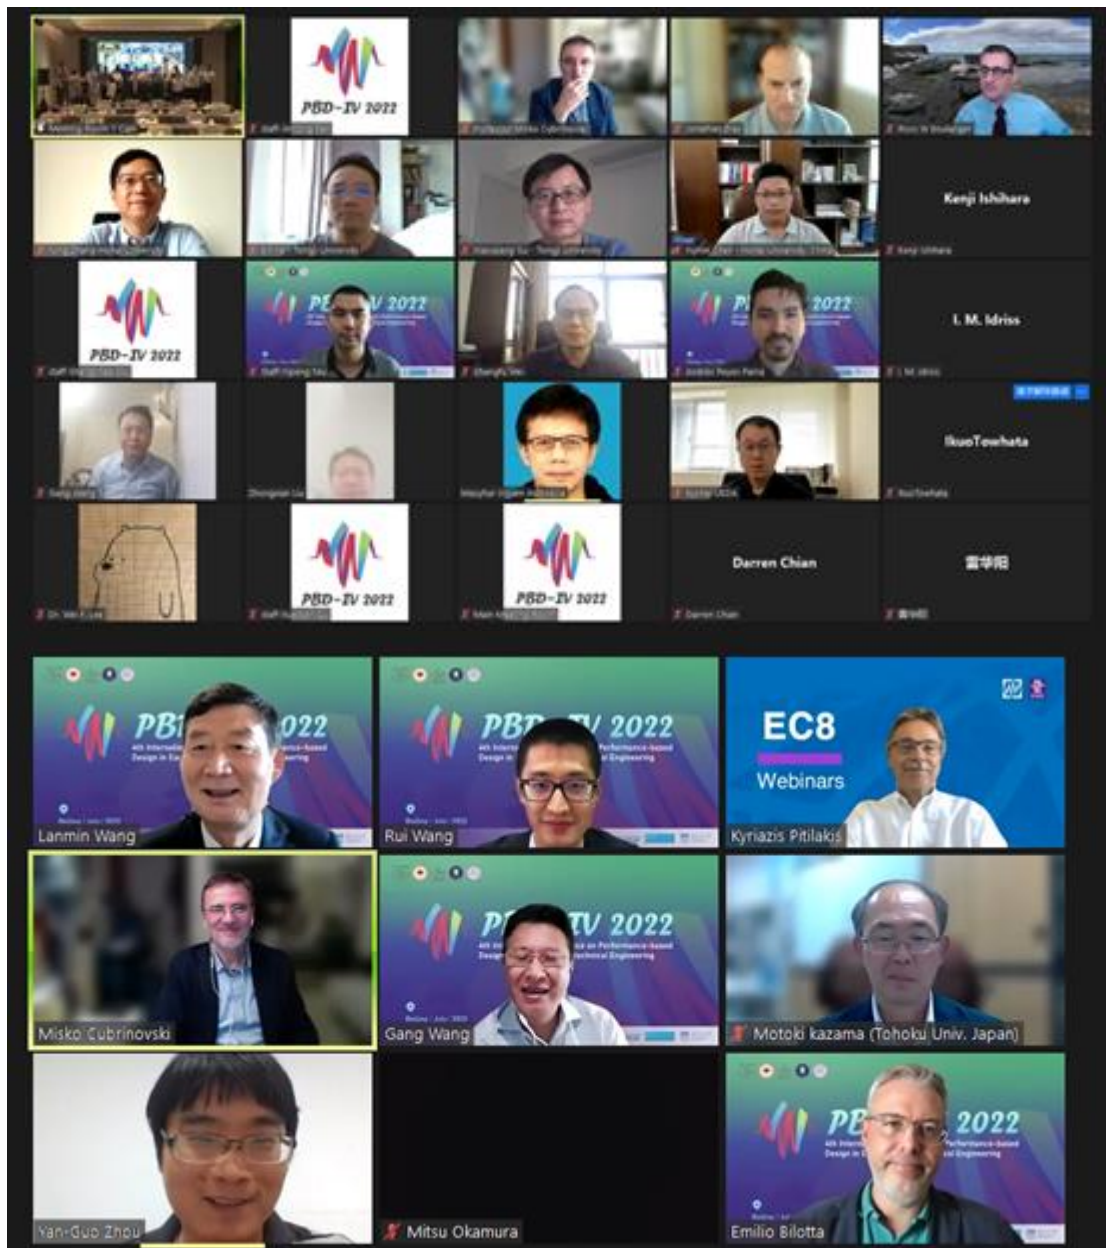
PBD-IV 2022

Kenji Ishihara

PBD-IV 2022

PBD-IV 2022

I. M. Idriss

IkuoTowhata

PBD-IV 2022

PBD-IV 2022

Darren Chian

雷华阳

Lanmin Wang

PBD-IV 2022

Rui Wang

EC8 Webinars

Kyriazis Pitilakis

Misko Cubrinovski

PBD-IV 2022

Gang Wang

Motoki kazama (Tohoku Univ. Japan)

Yan-Guo Zhou

Mitsu Okamura

PBD-IV 2022

Emilio Bilotta